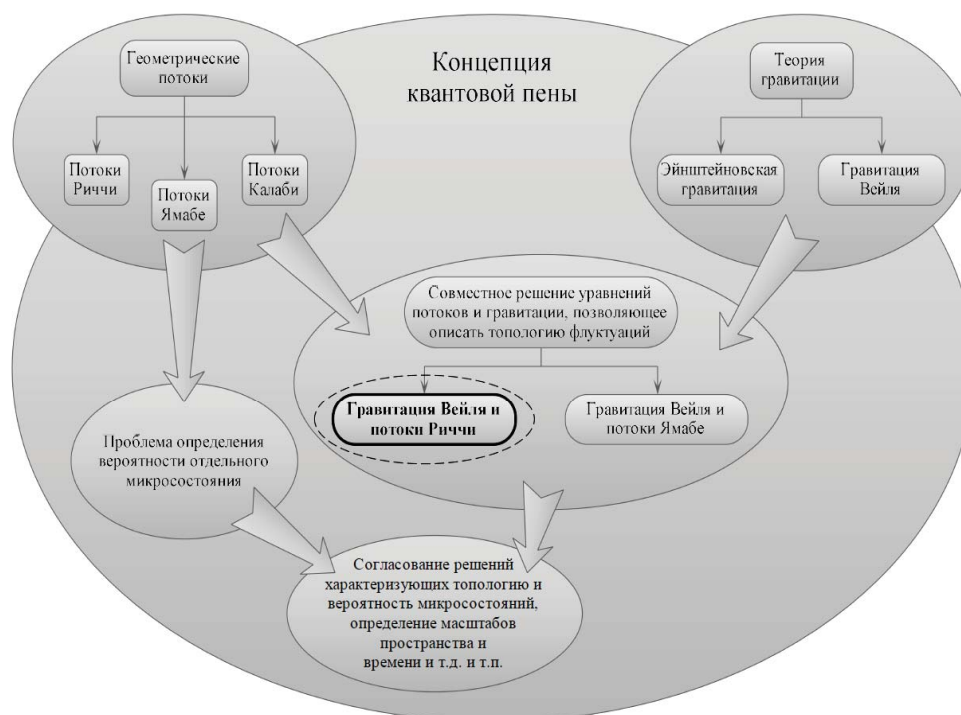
Концепция квантовой пены

Геометрические потоки

Потоки Риччи

Потоки Ямабе

Потоки Калаби

Теория гравитации

Эйнштейновская гравитация

Гравитация Вейля

Совместное решение уравнений потоков и гравитации, позволяющее описать топологию флуктуаций

Гравитация Вейля и потоки Риччи

Гравитация Вейля и потоки Ямабе

Проблема определения вероятности отдельного микросостояния

Согласование решений характеризующих топологию и вероятность микросостояний, определение масштабов пространства и времени и т.д. и т.п.